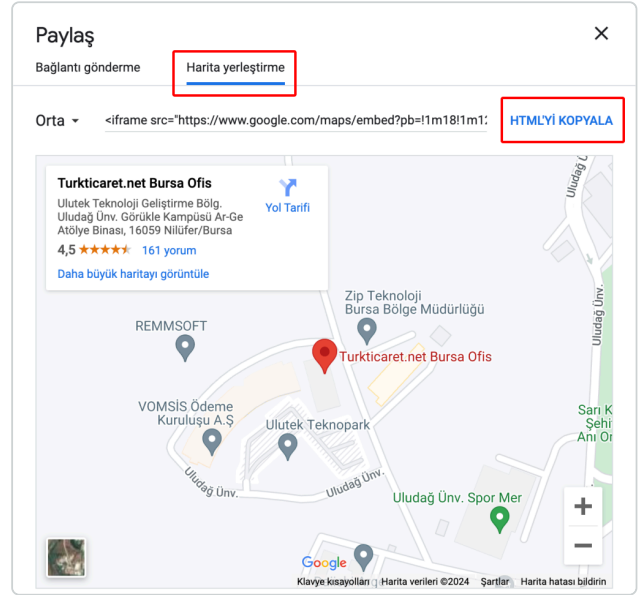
Paylaş

×

Bağlantı gönderme

Harita yerleştirme

Orta

<iframe src="https://www.google.com/maps/embed?pb=!1m18!1m1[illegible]

HTML'Yİ KOPYALA

Turkticaret.net Bursa Ofis

Ulutek Teknoloji Geliştirme Bölg. Uludağ Ünv. Görükle Kampüsü Ar-Ge Atölye Binası, 16059 Nilüfer/Bursa

4,5 ★★★★★ 161 yorum

Daha büyük haritayı görüntüle

Yol Tarifi

Uludağ Ünv.

Uludağ Ünv.

Zip Teknoloji Bursa Bölge Müdürlüğü

REMMSOFT

Turkticaret.net Bursa Ofis

VOMSİS Ödeme Kuruluşu A.Ş

Ulutek Teknopark

Sarı K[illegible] Şehi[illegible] Anı O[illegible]

Uludağ Ünv.

Uludağ Ünv.

Uludağ Ünv.

Uludağ Ünv. Spor Mer

+

−

Google

Klavye kısayolları

Harita verileri ©2024

Şartlar

Harita hatası bildirin